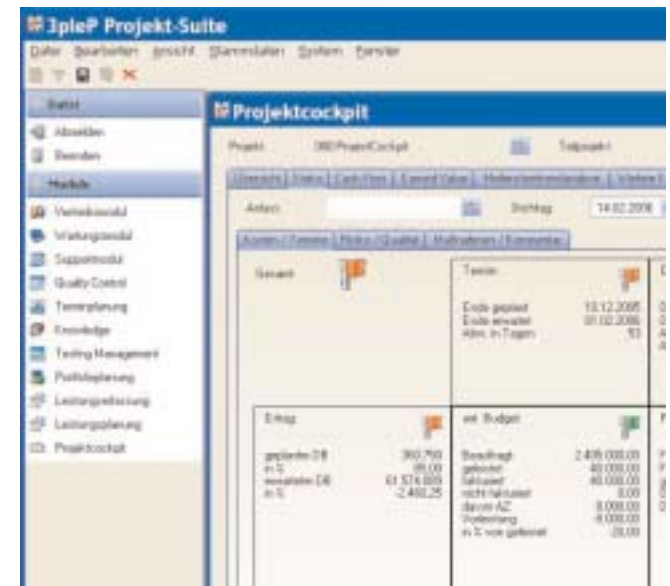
3pleP Projekt-Suite

Datei Bearbeiten Ansicht Stammdaten System Fenster

Datei
Abmelden
Beenden

Module
Vertriebsmodul
Wartungsmodul
Supportmodul
Quality Control
Terminplanung
Knowledge
Testing Management
Portfolioplanung
Leistungserfassung
Leistungsplanung
Projektcockpit

Projektcockpit

Projekt 3RD Projekt Cockpit Teilprojekt

Übersicht | Status | Cash Flow | Earned Value | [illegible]

Anlass Stichtag 14.02.2006

Kosten / Termine | Risiko / Qualität | Maßnahmen / Kommentar

Gesamt

Termin
Ende geplant 19.12.2005
Ende erwartet 01.02.2006
Abw. in Tagen 53

Ertrag
geplanter DB 360.750
in % 85,00
erwarteter DB 61.574.009
in % -2.400,25

int. Budget
Beauftragt 2.405.000,00
geliefert 40.000,00
fakturiert 40.000,00
nicht fakturiert 0,00
davon AZ 8.000,00
Vorleistung -8.000,00
in % vom geliefert -20,00